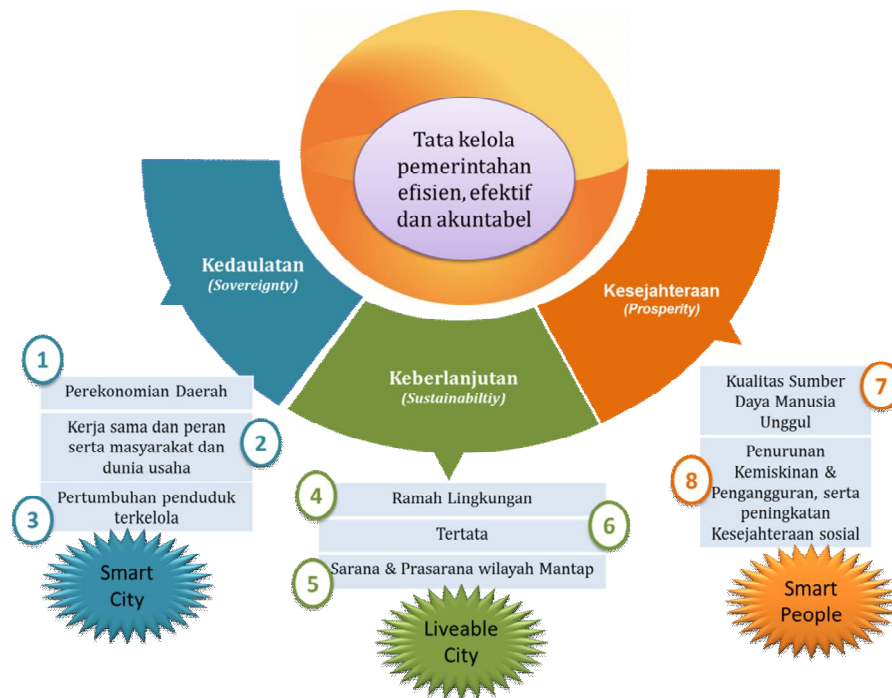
Tata kelola pemerintahan efisien, efektif dan akuntabel

Kedaulatan
(Sovereignty)

Keberlanjutan
(Sustainabiltiy)

Kesejahteraan
(Prosperity)

1
Perekonomian Daerah

Kerja sama dan peran serta masyarakat dan dunia usaha
2

Pertumbuhan penduduk terkelola
3

Smart City

4
Ramah Lingkungan

Tertata
6

5
Sarana & Prasarana wilayah Mantap

Liveable City

Kualitas Sumber Daya Manusia Unggul
7

8
Penurunan Kemiskinan & Pengangguran, serta peningkatan Kesejahteraan sosial

Smart People